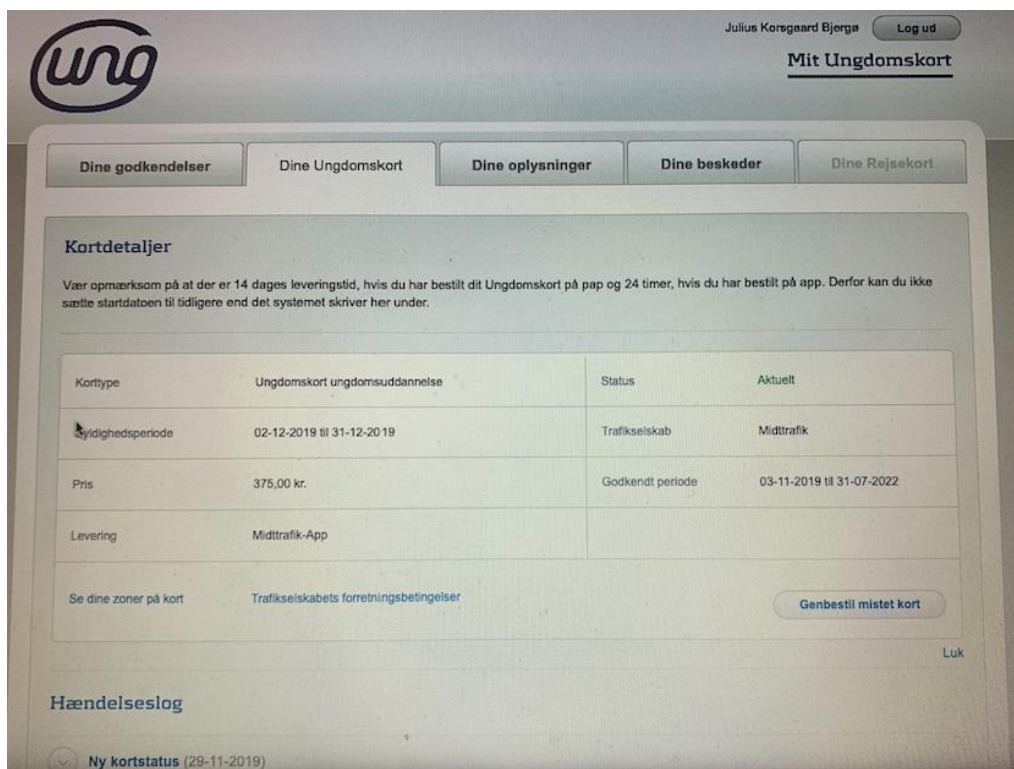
ung

Julius Koregaard Bjergø Log ud

Mit Ungdomskort

Dine godkendelser | Dine Ungdomskort | Dine oplysninger | Dine beskeder | Dine Rejsekort

Kortdetaljer

Vær opmærksom på at der er 14 dages leveringstid, hvis du har bestilt dit Ungdomskort på pap og 24 timer, hvis du har bestilt på app. Derfor kan du ikke sætte startdatoen til tidligere end det systemet skriver her under.

| Korttype | Ungdomskort ungdomsuddannelse | Status | Aktuelt |
|---|---|---|---|
| Gyldighedsperiode | 02-12-2019 til 31-12-2019 | Trafikselskab | Midttrafik |
| Pris | 375,00 kr. | Godkendt periode | 03-11-2019 til 31-07-2022 |
| Levering | Midttrafik-App | | |
| Se dine zoner på kort | Trafikselskabets forretningsbetingelser | | Genbestil mistet kort |

Luk

Hændelseslog

Ny kortstatus (29-11-2019)